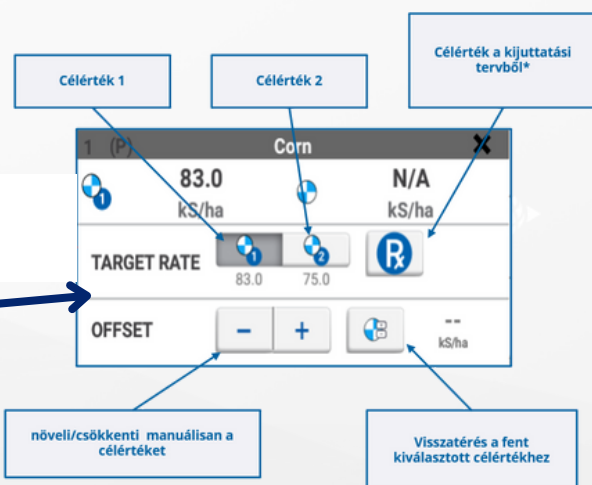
Célérték 1

Célérték 2

Célérték a kijuttatási tervből*

1 (P)

Corn

83.0

kS/ha

N/A

kS/ha

TARGET RATE

83.0

75.0

OFFSET

−

+

--

kS/ha

növeli/csökkenti manuálisan a célértéket

Visszatérés a fent kiválasztott célértékhez